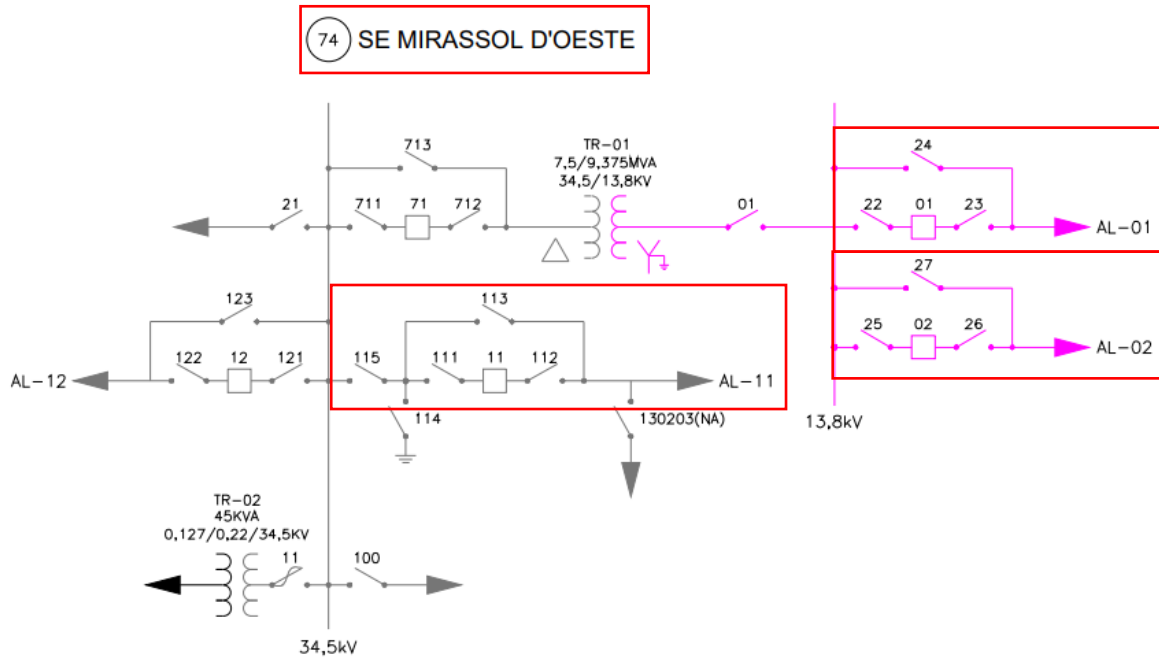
74 SE MIRASSOL D'OESTE

713

TR-01
7,5/9,375MVA
34,5/13,8KV

24

21

711

71

712

01

22

01

23

AL-01

27

123

113

25

02

26

AL-02

AL-12

122

12

121

115

111

11

112

AL-11

114

130203(NA)

13,8kV

TR-02
45KVA
0,127/0,22/34,5KV

11

100

34,5kV